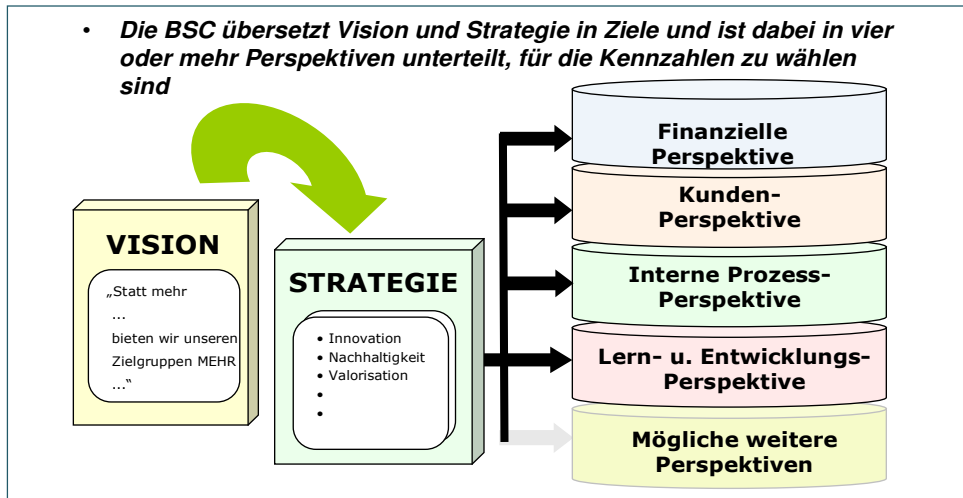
• Die BSC übersetzt Vision und Strategie in Ziele und ist dabei in vier oder mehr Perspektiven unterteilt, für die Kennzahlen zu wählen sind

VISION

„Statt mehr
...
bieten wir unseren Zielgruppen MEHR
...“

STRATEGIE

• Innovation
• Nachhaltigkeit
• Valorisation
•
•

Finanzielle Perspektive

Kunden-Perspektive

Interne Prozess-Perspektive

Lern- u. Entwicklungs-Perspektive

Mögliche weitere Perspektiven